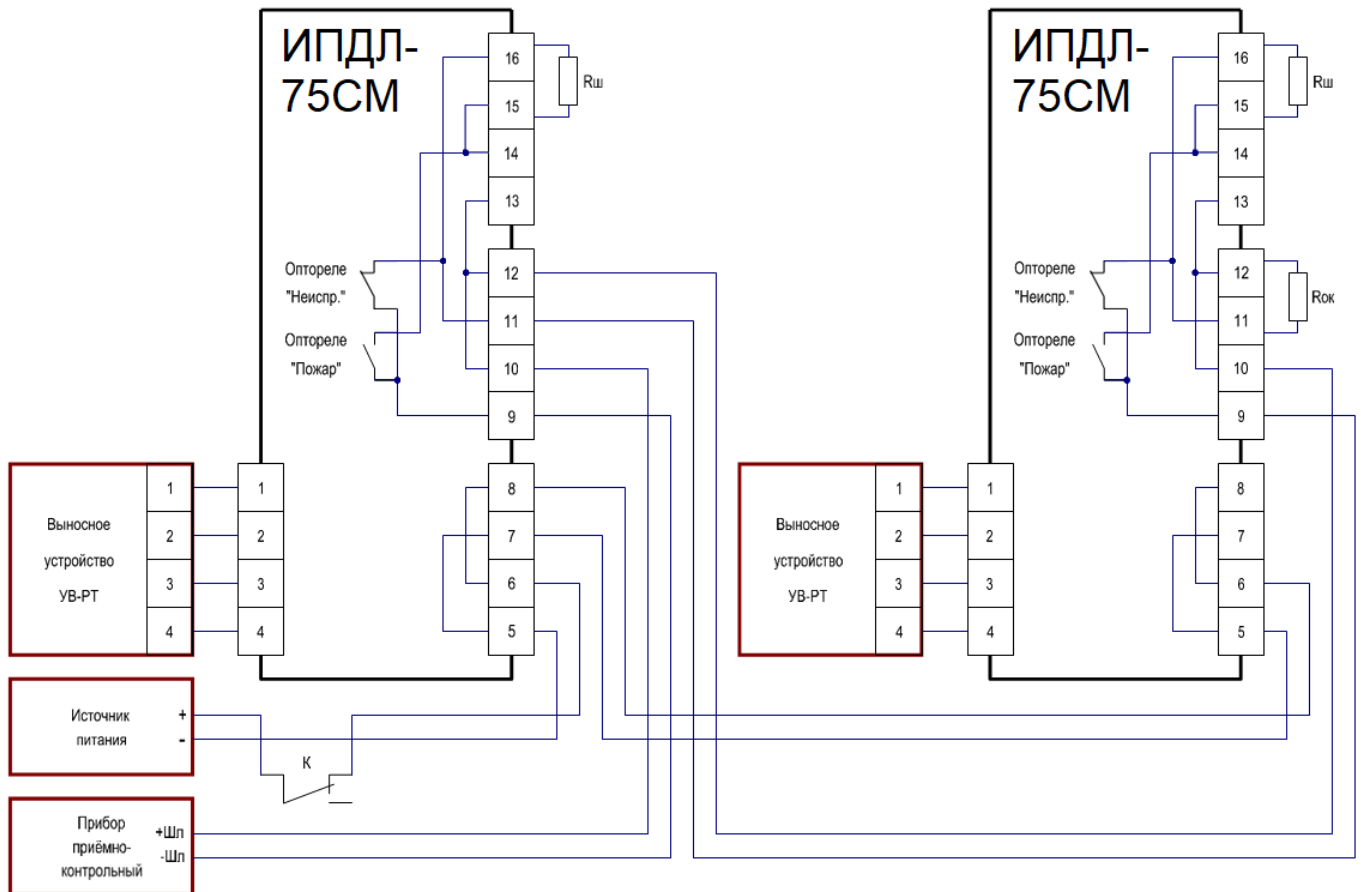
ИПДЛ-75СМ

16
15
14
13
12
11
10
9
Rш

Оптореле "Неиспр."
Оптореле "Пожар"

Выносное устройство УВ-РТ
1
2
3
4

1
2
3
4

8
7
6
5

Источник питания
+
-

К

Прибор приёмно-контрольный
+Шл
-Шл

ИПДЛ-75СМ

16
15
14
13
12
11
10
9
Rш
Rок

Оптореле "Неиспр."
Оптореле "Пожар"

Выносное устройство УВ-РТ
1
2
3
4

1
2
3
4

8
7
6
5